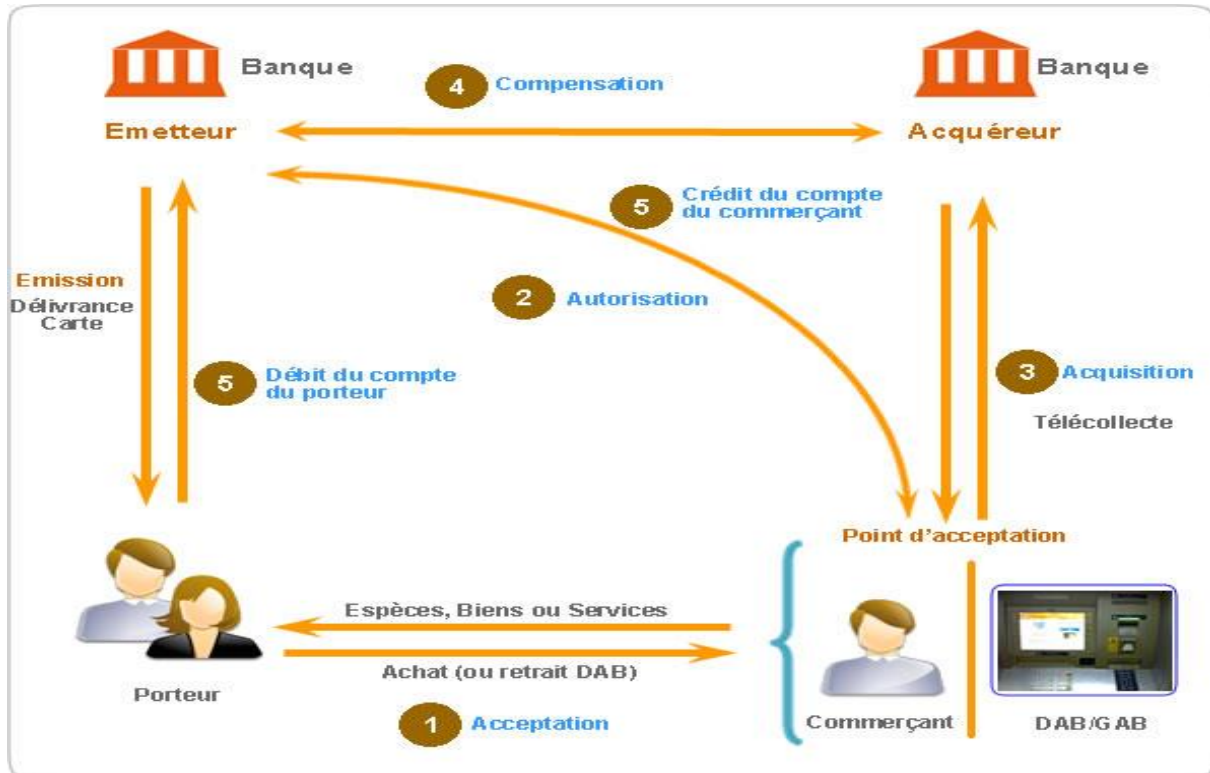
Banque
Emetteur

4 Compensation

Banque
Acquéreur

5 Crédit du compte du commerçant

Emission
Délivrance Carte

2 Autorisation

5 Débit du compte du porteur

3 Acquisition
Télécollecte

Point d'acceptation

Espèces, Biens ou Services

Achat (ou retrait DAB)

Porteur

1 Acceptation

Commerçant

DAB/GAB